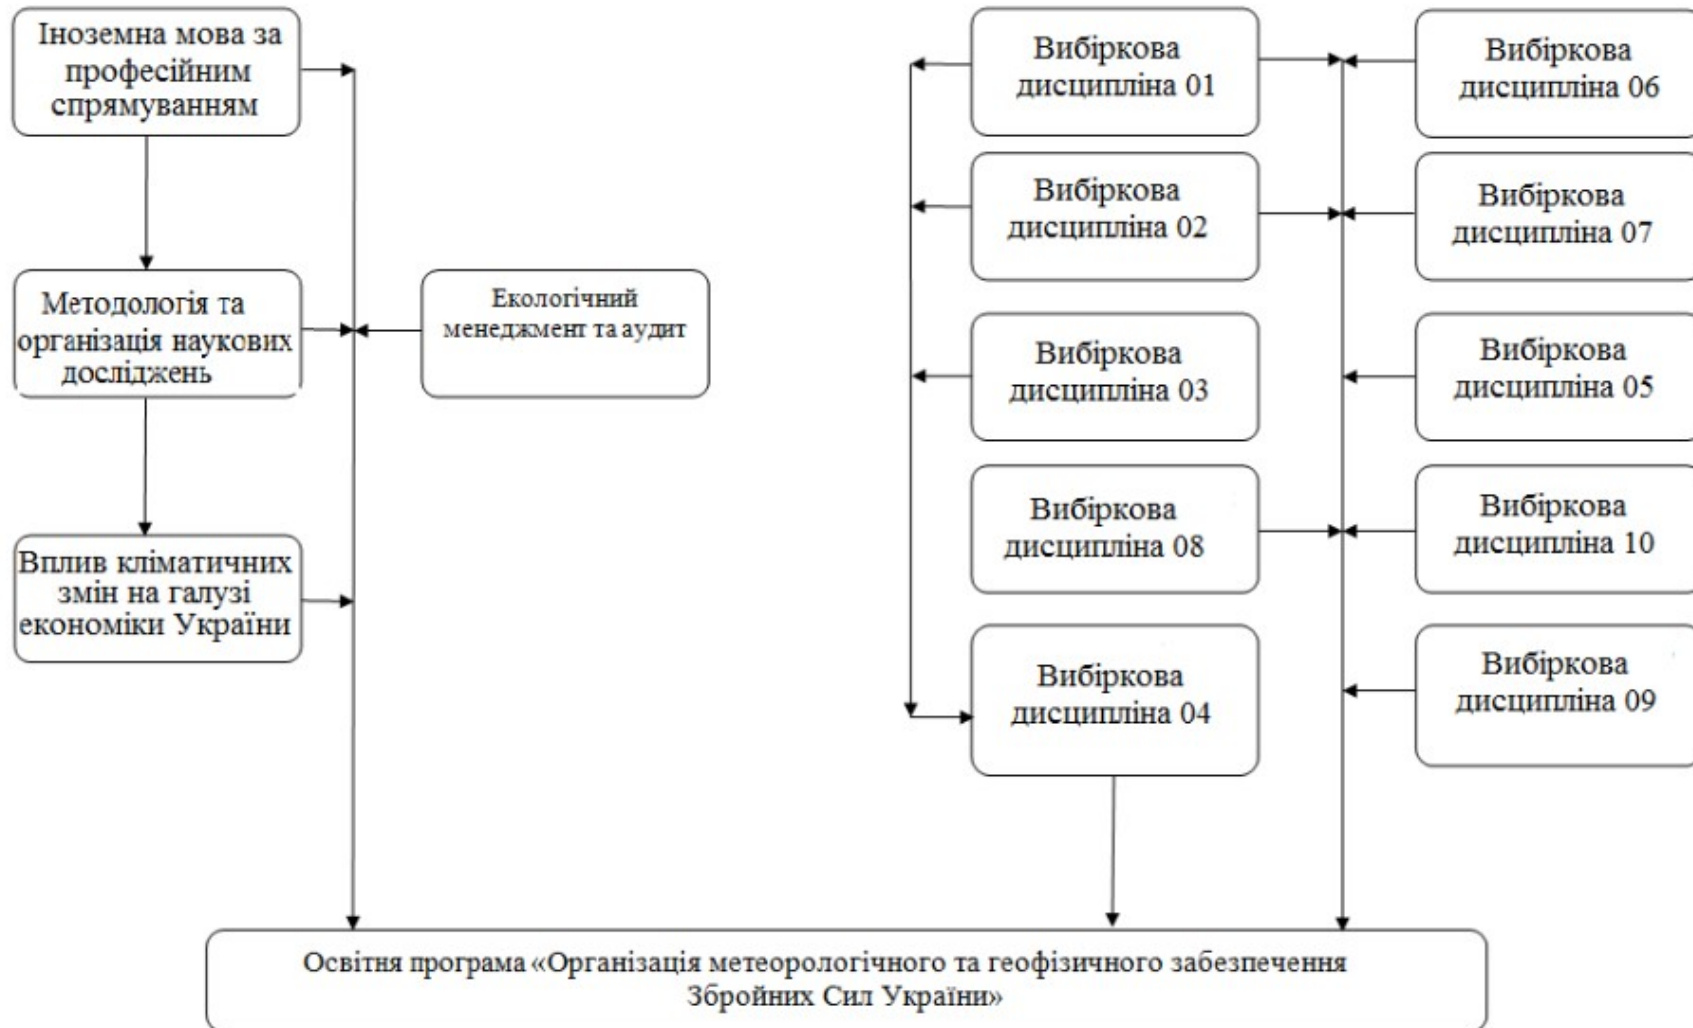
Іноземна мова за професійним спрямуванням

Методологія та організація наукових досліджень

Вплив кліматичних змін на галузі економіки України

Екологічний менеджмент та аудит

Вибіркова дисципліна 01

Вибіркова дисципліна 06

Вибіркова дисципліна 02

Вибіркова дисципліна 07

Вибіркова дисципліна 03

Вибіркова дисципліна 05

Вибіркова дисципліна 08

Вибіркова дисципліна 10

Вибіркова дисципліна 04

Вибіркова дисципліна 09

Освітня програма «Організація метеорологічного та геофізичного забезпечення Збройних Сил України»